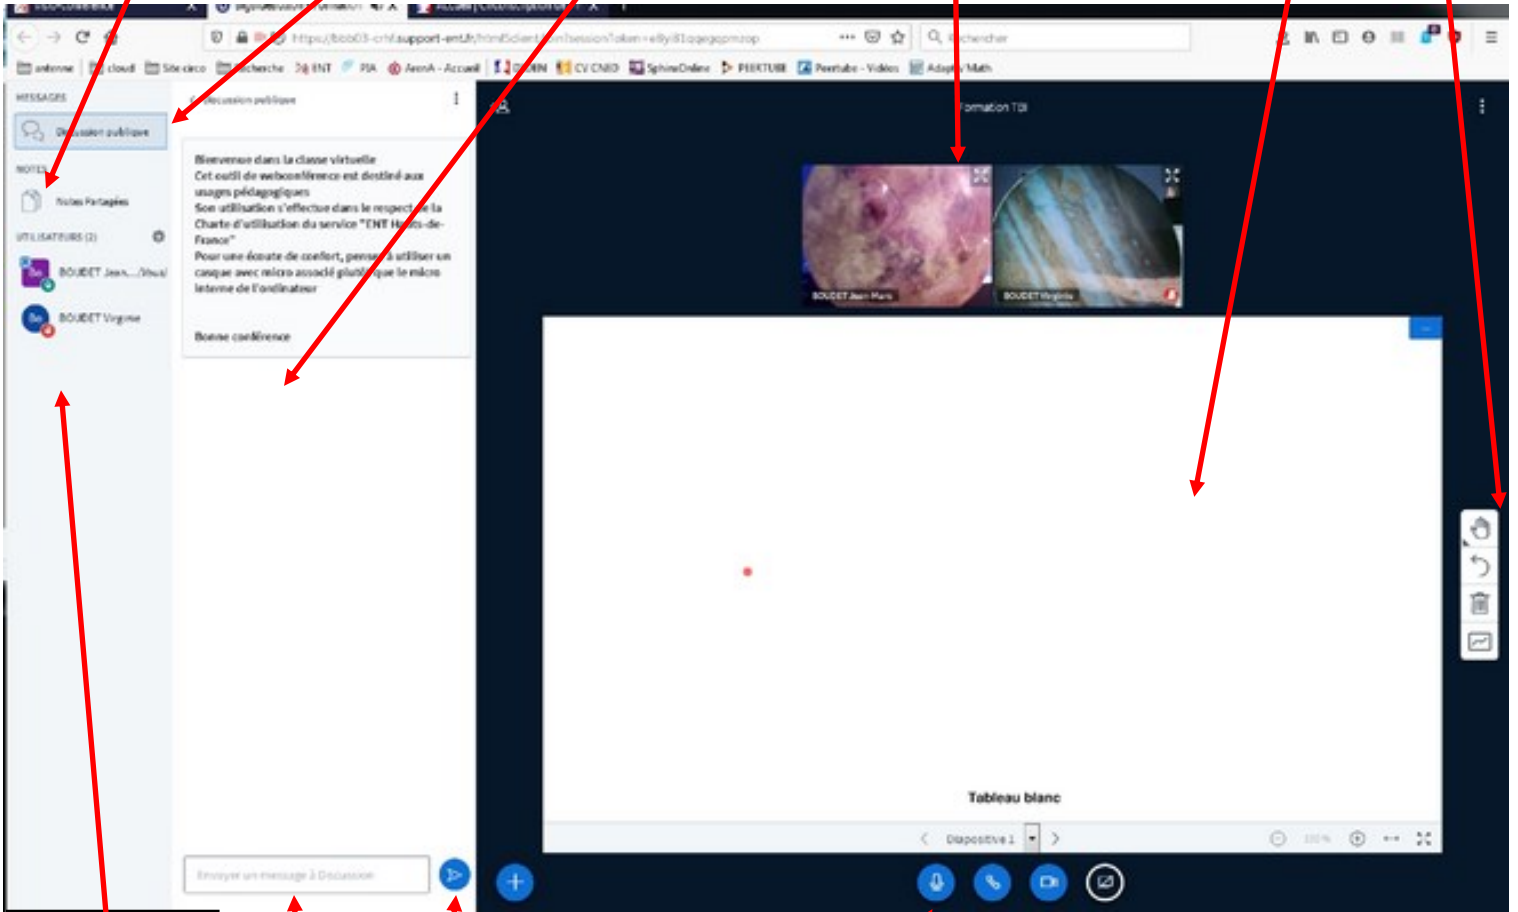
https://bbb03-cnil.support-ent.fr/html5client/join?sessionToken=e8yi81qgegqpmzop

Rechercher

antenne cloud Site ciaco Recherche ENT PIA AnnA - Accueil DMN CV CNED SphinxOnline PEERTUBE Peertube - Vidéos Adapty Math

MESSAGES

Discussion publique

NOTES

Notes Partagées

UTILISATEURS (2)

BOUDET Jean...(Vous)

BOUDET Virginie

< Discussion publique

Bienvenue dans la classe virtuelle
Cet outil de webconférence est destiné aux usages pédagogiques
Son utilisation s'effectue dans le respect de la Charte d'utilisation du service "ENT Hauts-de-France"
Pour une écoute de confort, pensez à utiliser un casque avec micro associé plutôt que le micro interne de l'ordinateur

Bonne conférence

Envoyer un message à Discussion

Formation TDI

BOUDET Jean Marc

BOUDET Virginie

Tableau blanc

Diapositive 1

100%